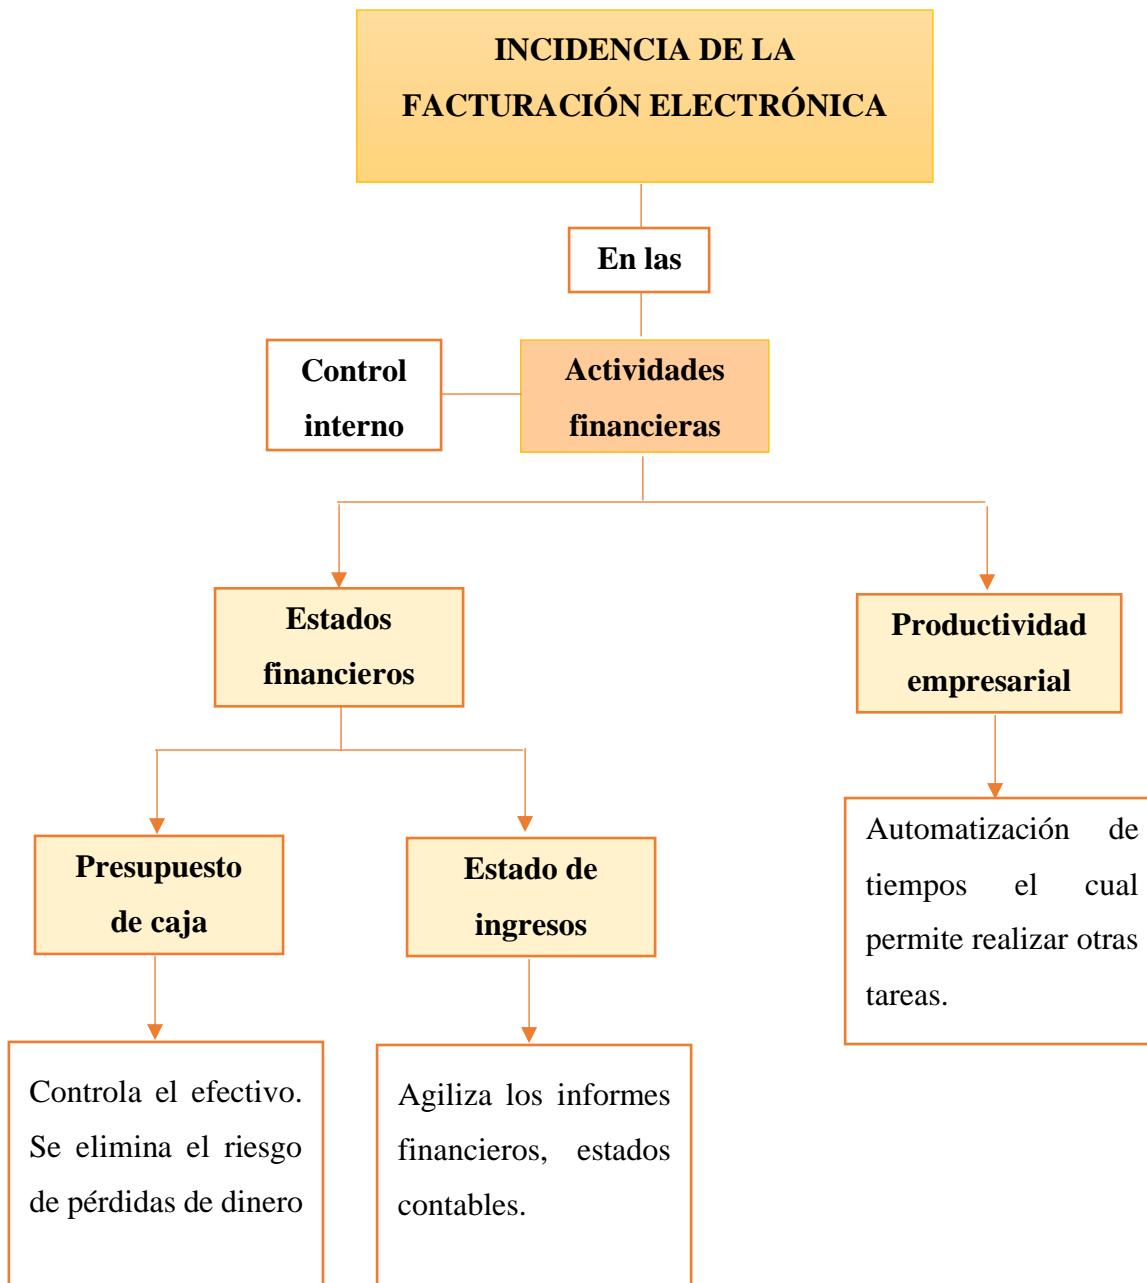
INCIDENCIA DE LA FACTURACIÓN ELECTRÓNICA

En las

Control interno

Actividades financieras

Estados financieros

Productividad empresarial

Presupuesto de caja

Estado de ingresos

Automatización de tiempos el cual permite realizar otras tareas.

Controla el efectivo. Se elimina el riesgo de pérdidas de dinero

Agiliza los informes financieros, estados contables.